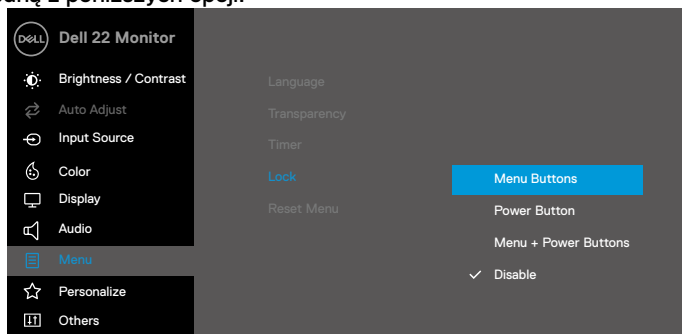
ną z poniższych opcji.

DELL Dell 22 Monitor

Brightness / Contrast
Auto Adjust
Input Source
Color
Display
Audio
Menu
Personalize
Others

Language
Transparency
Timer
Lock
Reset Menu

Menu Buttons
Power Button
Menu + Power Buttons
✓ Disable